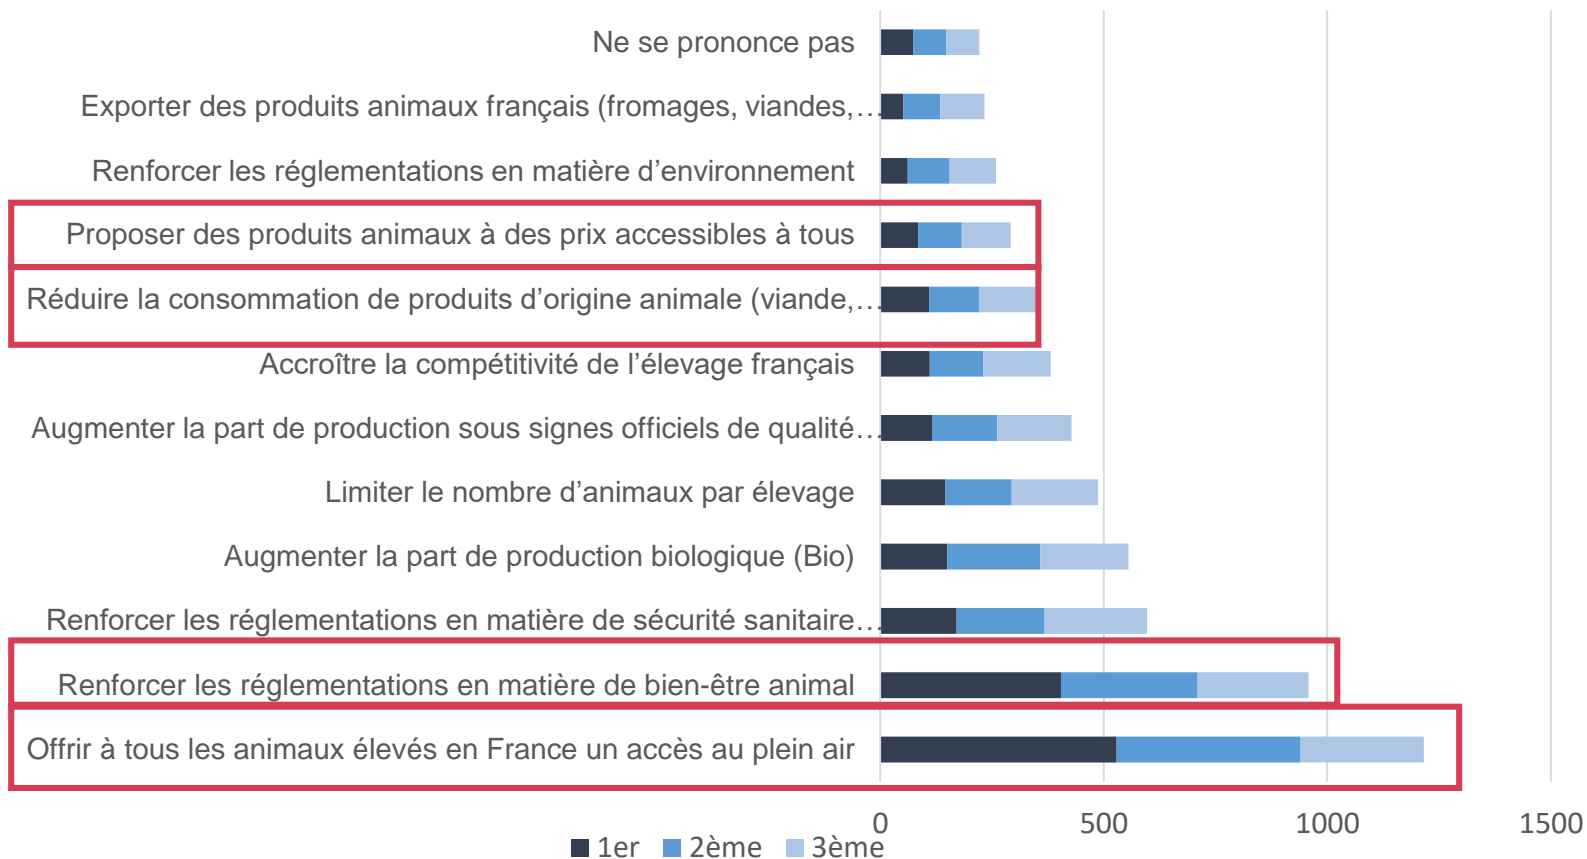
Ne se prononce pas
Exporter des produits animaux français (fromages, viandes,…
Renforcer les réglementations en matière d'environnement
Proposer des produits animaux à des prix accessibles à tous
Réduire la consommation de produits d'origine animale (viande,…
Accroître la compétitivité de l'élevage français
Augmenter la part de production sous signes officiels de qualité…
Limiter le nombre d'animaux par élevage
Augmenter la part de production biologique (Bio)
Renforcer les réglementations en matière de sécurité sanitaire…
Renforcer les réglementations en matière de bien-être animal
Offrir à tous les animaux élevés en France un accès au plein air

0 500 1000 1500

1er 2ème 3ème